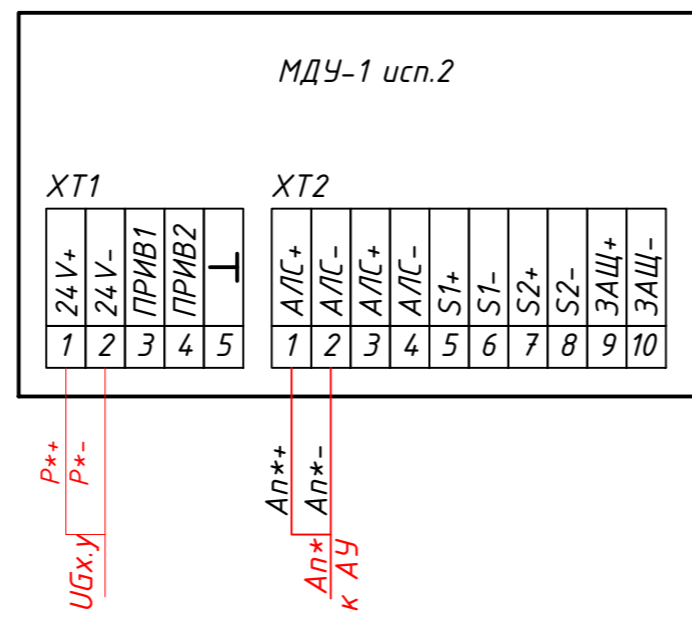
МДУ-1 исп.2

XT1

| 24V+ | 24V- | ПРИВ1 | ПРИВ2 | ⊥ |
|---|---|---|---|---|
| 1 | 2 | 3 | 4 | 5 |

XT2

| АЛС+ | АЛС- | АЛС+ | АЛС- | S1+ | S1- | S2+ | S2- | ЗАЩ+ | ЗАЩ- |
|---|---|---|---|---|---|---|---|---|---|
| 1 | 2 | 3 | 4 | 5 | 6 | 7 | 8 | 9 | 10 |

Р*+
Р*-
UGx.y

Ап*+
Ап*-
Ап*
к АУ